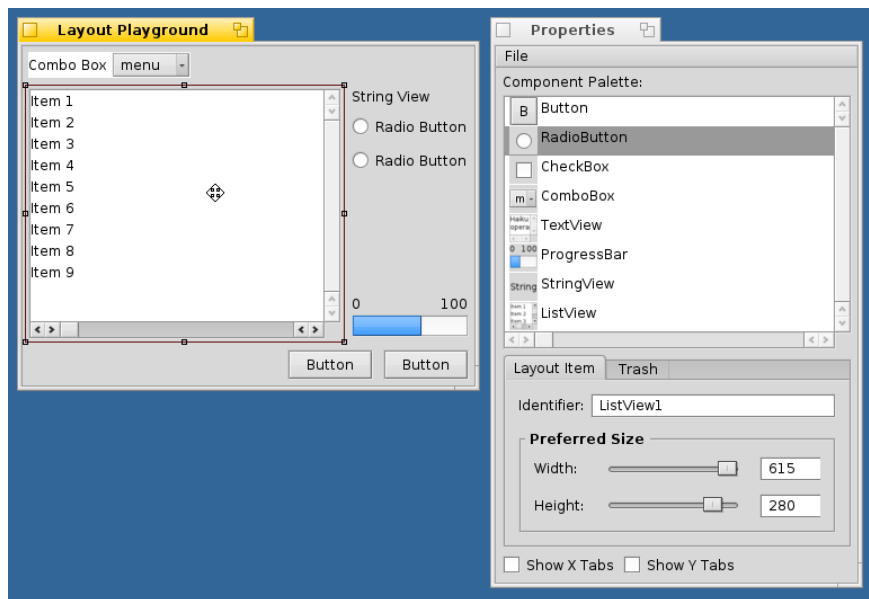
Layout Playground

Combo Box menu

Item 1
Item 2
Item 3
Item 4
Item 5
Item 6
Item 7
Item 8
Item 9

String View
Radio Button
Radio Button

0 100

Button Button

Properties

File

Component Palette:

B Button
RadioButton
CheckBox
m ComboBox
TextView
0 100 ProgressBar
String StringView
ListView

Layout Item Trash

Identifier: ListView1

Preferred Size

Width: 615

Height: 280

Show X Tabs Show Y Tabs